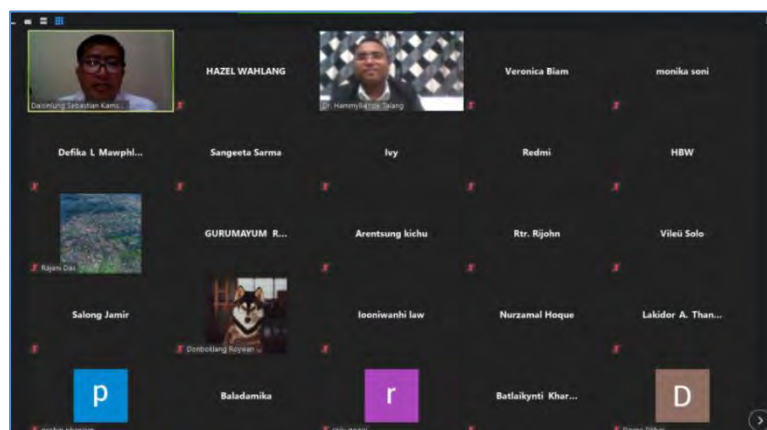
Daisinlung Sebastian Kams...

HAZEL WAHLANG

Dr. Hammylliende Talang

Veronica Biam

monika soni

Defika L Mawphl...

Sangeeta Sarma

Ivy

Redmi

HBW

Rajani Das

GURUMAYUM R...

Arentsung kichu

Rtr. Rijohn

Vileü Solo

Salong Jamir

Donboklang Roywar

Iooniwanhi law

Nurzamal Hoque

Lakidor A. Than...

p

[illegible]

Baladamika

r

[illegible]

Batlaikynti Khar...

D

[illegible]